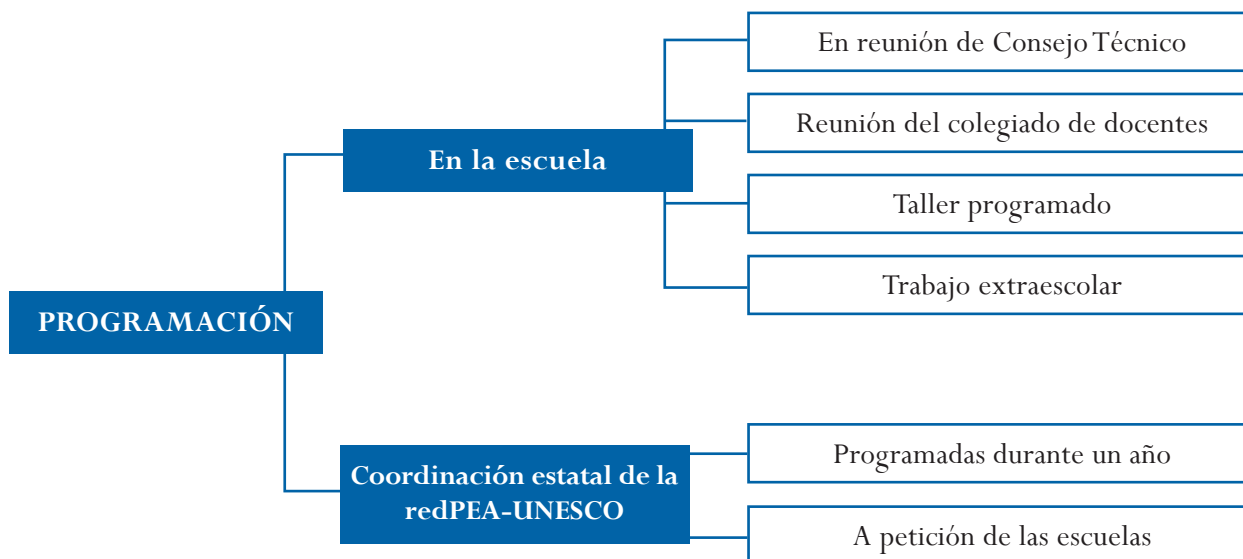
PROGRAMACIÓN

En la escuela

En reunión de Consejo Técnico

Reunión del colegiado de docentes

Taller programado

Trabajo extraescolar

Coordinación estatal de la redPEA-UNESCO

Programadas durante un año

A petición de las escuelas